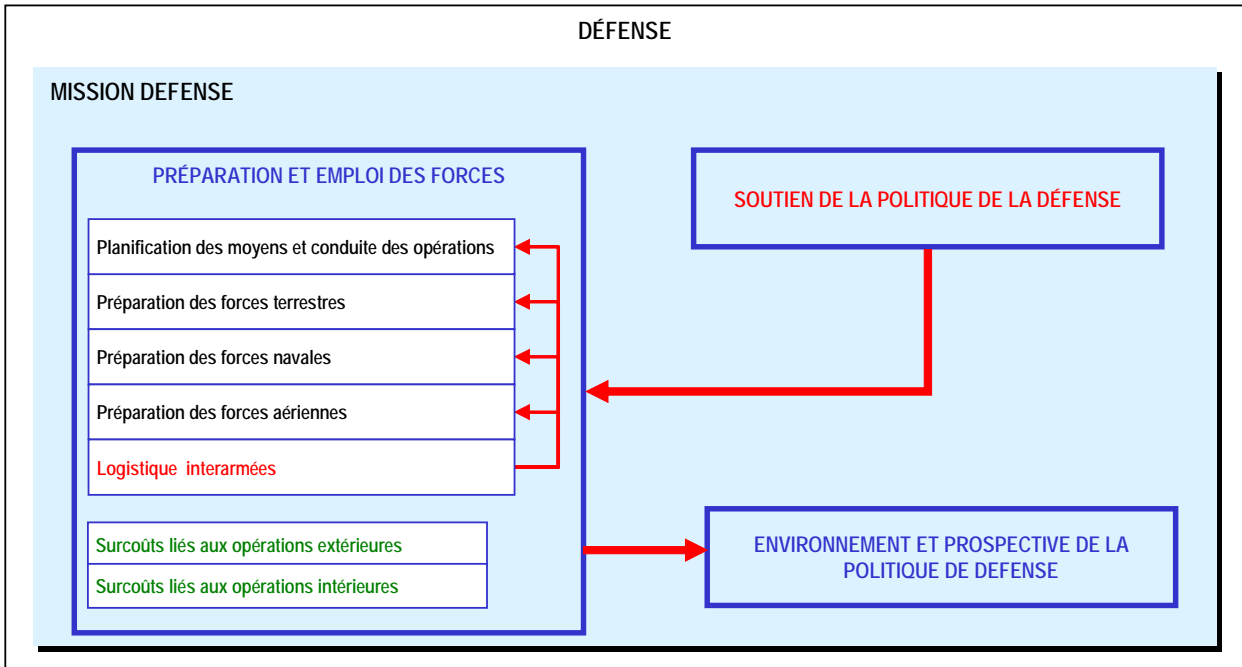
DÉFENSE

MISSION DEFENSE

PRÉPARATION ET EMPLOI DES FORCES

Planification des moyens et conduite des opérations

Préparation des forces terrestres

Préparation des forces navales

Préparation des forces aériennes

Logistique interarmées

Surcoûts liés aux opérations extérieures

Surcoûts liés aux opérations intérieures

SOUTIEN DE LA POLITIQUE DE LA DÉFENSE

ENVIRONNEMENT ET PROSPECTIVE DE LA POLITIQUE DE DEFENSE